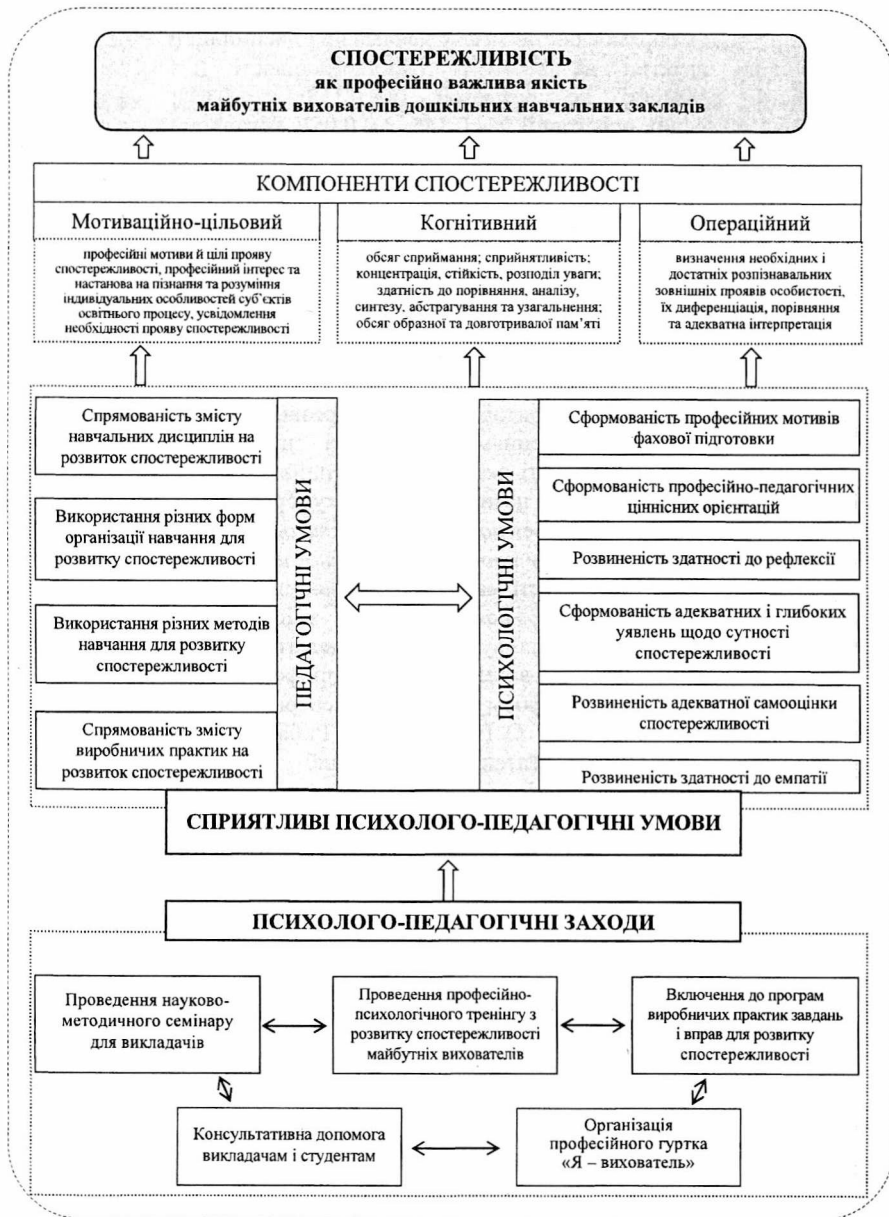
СПОСТЕРЕЖЛИВІСТЬ
як професійно важлива якість
майбутніх вихователів дошкільних навчальних закладів

КОМПОНЕНТИ СПОСТЕРЕЖЛИВОСТІ

Мотиваційно-цільовий

професійні мотиви й цілі прояву спостережливості, професійний інтерес та настанова на пізнання та розуміння індивідуальних особливостей суб'єктів освітнього процесу, усвідомлення необхідності прояву спостережливості

Когнітивний

обсяг сприймання; сприйнятливість; концентрація, стійкість, розподіл уваги; здатність до порівняння, аналізу, синтезу, абстрагування та узагальнення; обсяг образної та довготривалої пам'яті

Операційний

визначення необхідних і достатніх розпізнавальних зовнішніх проявів особистості, їх диференціація, порівняння та адекватна інтерпретація

Спрямованість змісту навчальних дисциплін на розвиток спостережливості

Використання різних форм організації навчання для розвитку спостережливості

Використання різних методів навчання для розвитку спостережливості

Спрямованість змісту виробничих практик на розвиток спостережливості

ПЕДАГОГІЧНІ УМОВИ

ПСИХОЛОГІЧНІ УМОВИ

Сформованість професійних мотивів фахової підготовки

Сформованість професійно-педагогічних ціннісних орієнтацій

Розвиненість здатності до рефлексії

Сформованість адекватних і глибоких уявлень щодо сутності спостережливості

Розвиненість адекватної самооцінки спостережливості

Розвиненість здатності до емпатії

СПРИЯТЛИВІ ПСИХОЛОГО-ПЕДАГОГІЧНІ УМОВИ

ПСИХОЛОГО-ПЕДАГОГІЧНІ ЗАХОДИ

Проведення науково-методичного семінару для викладачів

Проведення професійно-психологічного тренінгу з розвитку спостережливості майбутніх вихователів

Включення до програм виробничих практик завдань і вправ для розвитку спостережливості

Консультативна допомога викладачам і студентам

Організація професійного гуртка «Я – вихователь»